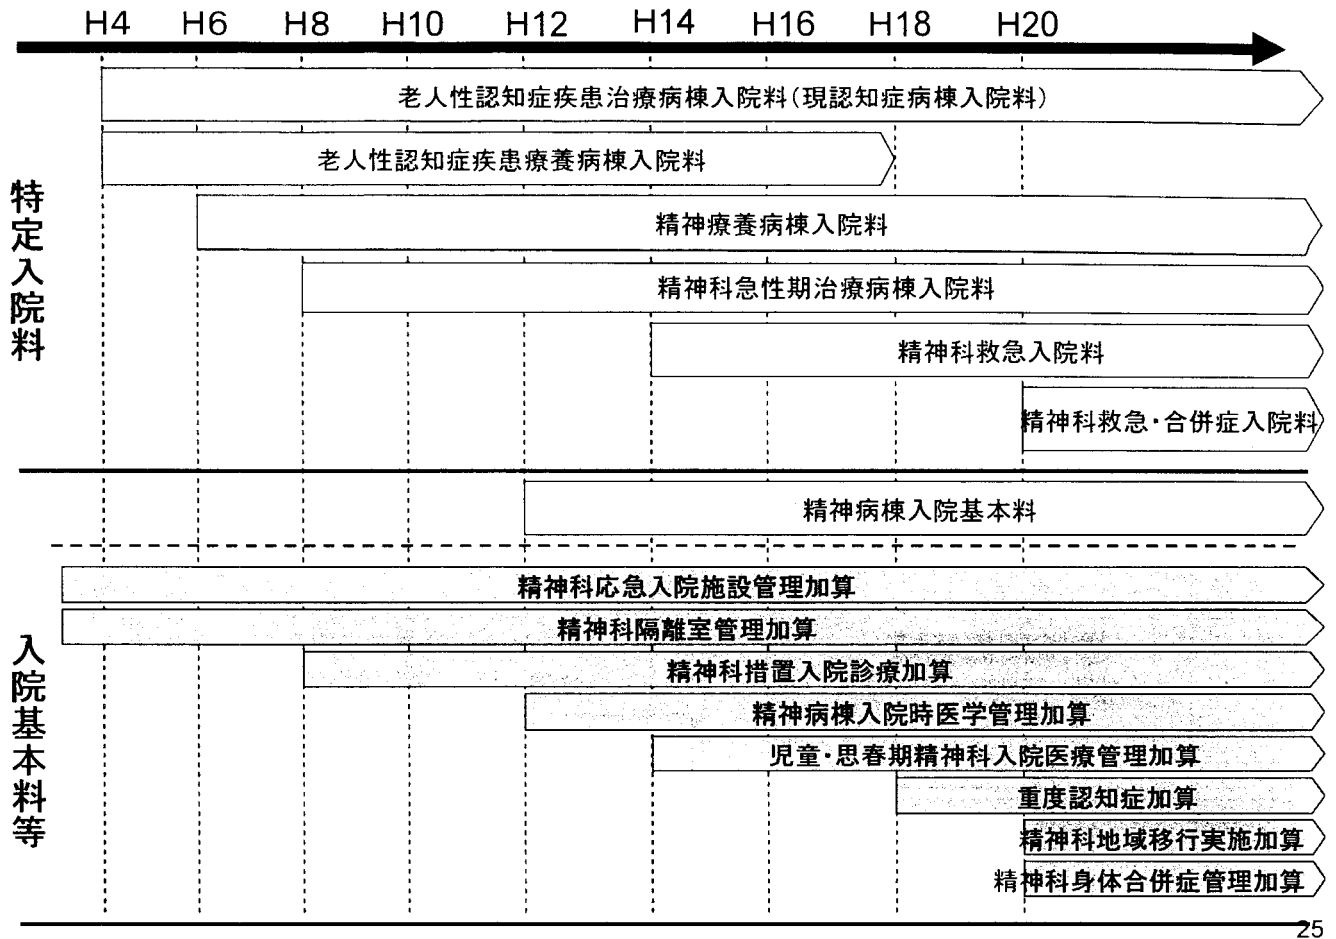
H4 H6 H8 H10 H12 H14 H16 H18 H20

特定入院料

老人性認知症疾患治療病棟入院料（現認知症病棟入院料）

老人性認知症疾患療養病棟入院料

精神療養病棟入院料

精神科急性期治療病棟入院料

精神科救急入院料

精神科救急・合併症入院料

入院基本料等

精神病棟入院基本料

精神科応急入院施設管理加算

精神科隔離室管理加算

精神科措置入院診療加算

精神病棟入院時医学管理加算

児童・思春期精神科入院医療管理加算

重度認知症加算

精神科地域移行実施加算

精神科身体合併症管理加算

25